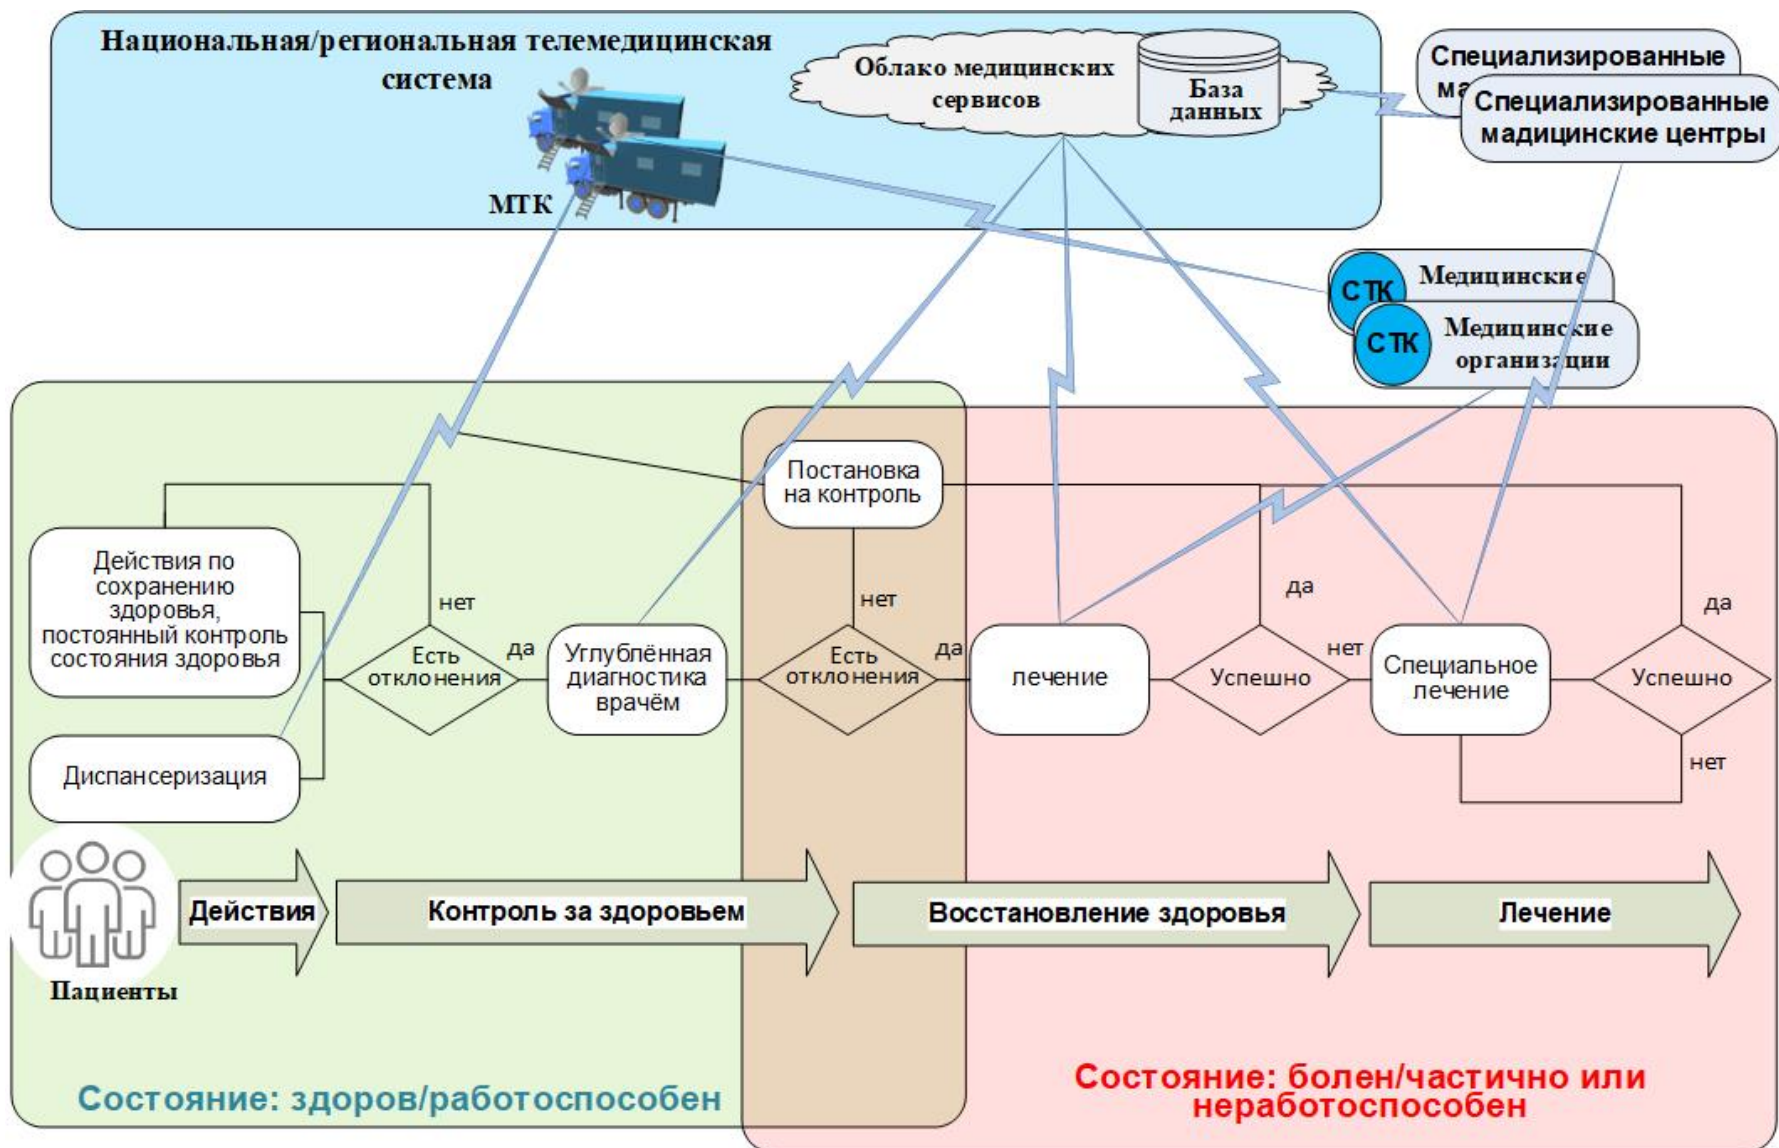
Национальная/региональная телемедицинская система

МТК

Облако медицинских сервисов

База данных

Специализированные ма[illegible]

Специализированные мадицинские центры

СТК Медицинские

СТК Медицинские организации

Постановка на контроль

Действия по сохранению здоровья, постоянный контроль состояния здоровья

нет

Есть отклонения

да

Углублённая диагностика врачём

нет

Есть отклонения

да

лечение

да

Успешно

нет

Специальное лечение

да

Успешно

нет

Диспансеризация

Пациенты

Действия

Контроль за здоровьем

Восстановление здоровья

Лечение

Состояние: здоров/работоспособен

Состояние: болен/частично или неработоспособен